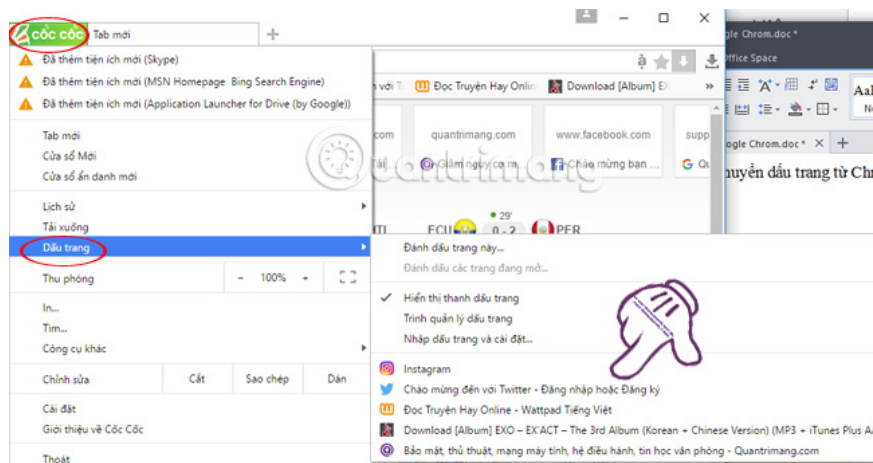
cốc cốc Tab mới +

Đã thêm tiện ích mới (Skype)
Đã thêm tiện ích mới (MSN Homepage Bing Search Engine)
Đã thêm tiện ích mới (Application Launcher for Drive (by Google))

Tab mới
Cửa sổ Mới
Cửa sổ ẩn danh mới

Lịch sử
Tải xuống
Dấu trang
Thu phóng - 100% +
In...
Tìm...
Công cụ khác
Chỉnh sửa Cắt Sao chép Dán
Cài đặt
Giới thiệu về Cốc Cốc
Thoát

Đánh dấu trang này...
Đánh dấu các trang đang mở...
Hiển thị thanh dấu trang
Trình quản lý dấu trang
Nhập dấu trang và cài đặt...
Instagram
Chào mừng đến với Twitter - Đăng nhập hoặc Đăng ký
Đọc Truyện Hay Online - Wattpad Tiếng Việt
Download [Album] EXO – EX'ACT – The 3rd Album (Korean + Chinese Version) (MP3 + iTunes Plus A
Bảo mật, thủ thuật, mạng máy tính, hệ điều hành, tin học văn phòng - Quantrimang.com

Đọc Truyện Hay Onlin Download [Album] EX
.com quantrimang.com www.facebook.com supp
Giảm nguy cơ m Chào mừng bạn G Q
ECU 29' 0 - 2 PER
quantrimang

gle Chrom.doc *
ffice Space
gle Chrom.doc * × +
uyển dấu trang từ Chr